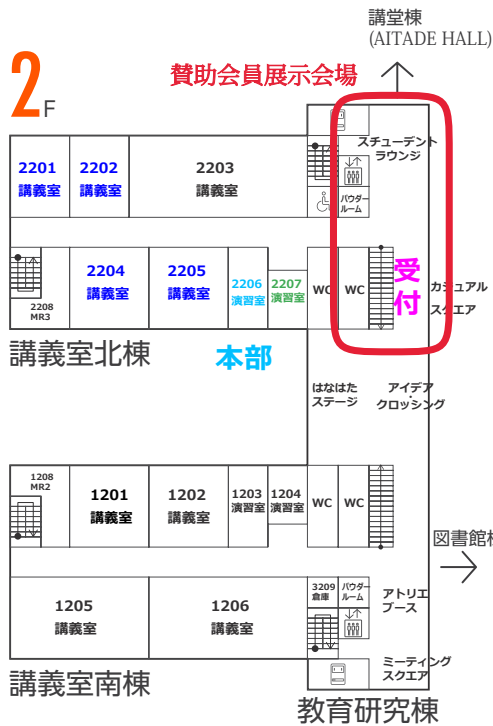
講堂棟
(AITADE HALL)

2F

賛助会員展示会場

2201
講義室

2202
講義室

2203
講義室

スチューデント
ラウンジ

パウダー
ルーム

2204
講義室

2205
講義室

2206
演習室

2207
演習室

WC

WC

受付

カジュアル
スクエア

2208
MR3

講義室北棟

本部

はなはた
ステージ

アイデア
クロッシング

1208
MR2

1201
講義室

1202
講義室

1203
演習室

1204
演習室

WC

WC

図書館

1205
講義室

1206
講義室

3209
倉庫

パウダー
ルーム

アトリエ
ブース

ミーティング
スクエア

講義室南棟

教育研究棟